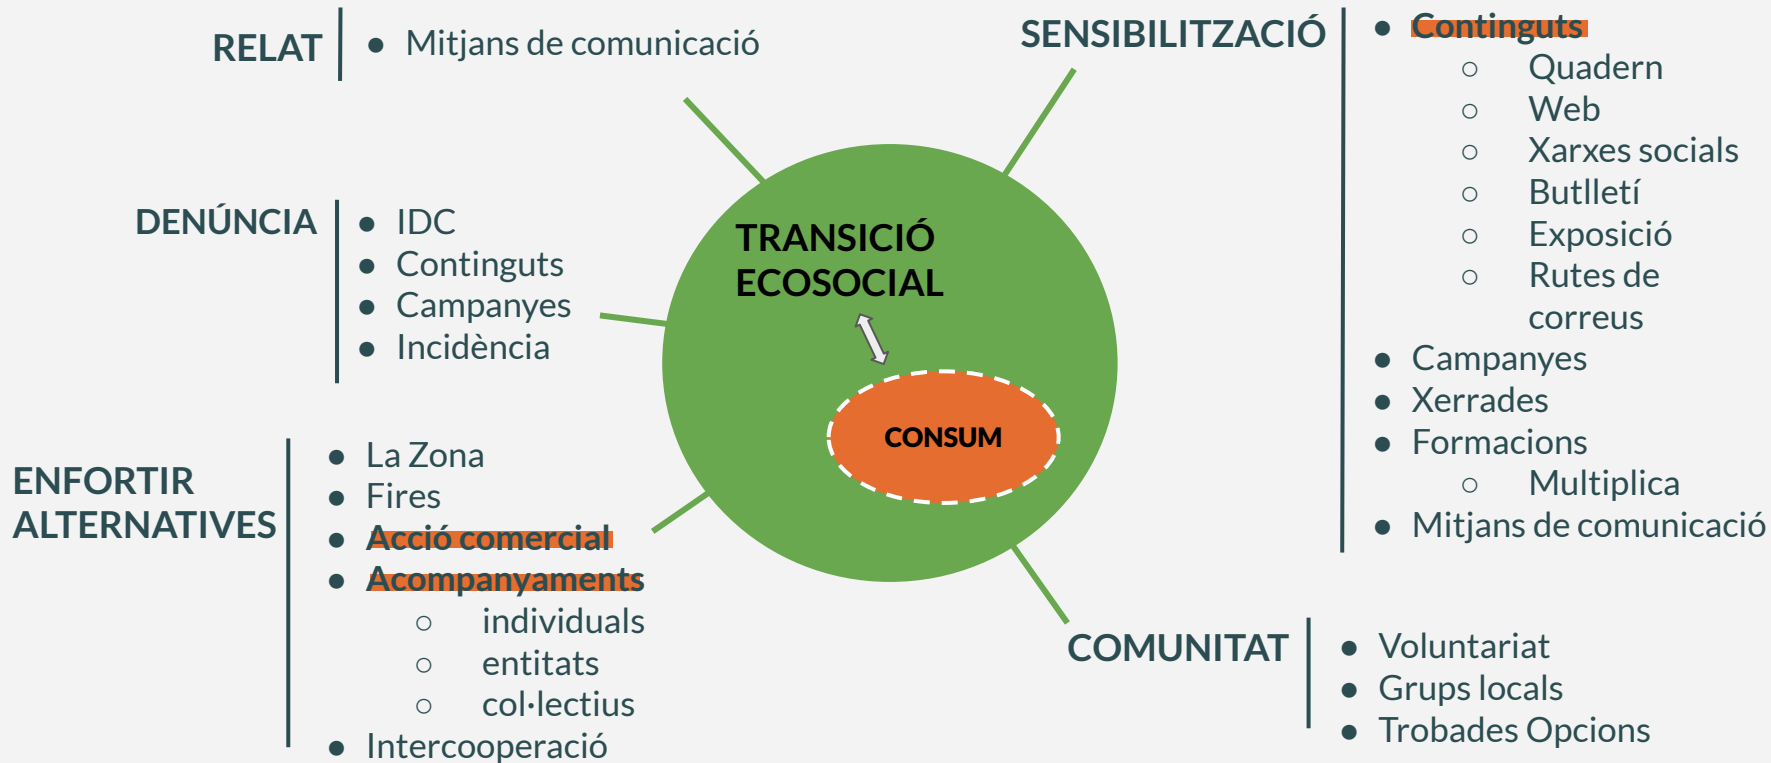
RELAT
- Mitjans de comunicació

SENSIBILITZACIÓ
- Continguts
  - Quadern
  - Web
  - Xarxes socials
  - Butlletí
  - Exposició
  - Rutes de correus
- Campanyes
- Xerrades
- Formacions
  - Multiplica
- Mitjans de comunicació

DENÚNCIA
- IDC
- Continguts
- Campanyes
- Incidència

TRANSICIÓ ECOSOCIAL

CONSUM

ENFORTIR ALTERNATIVES
- La Zona
- Fires
- Acció comercial
- Acompanyaments
  - individuals
  - entitats
  - col·lectius
- Intercooperació

COMUNITAT
- Voluntariat
- Grups locals
- Trobades Opcions